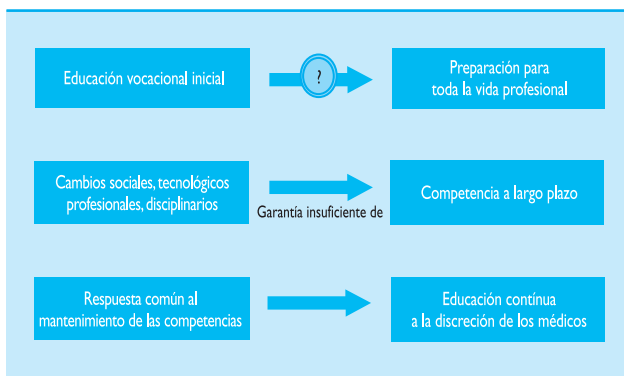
Educación vocacional inicial

?

Preparación para toda la vida profesional

Cambios sociales, tecnológicos profesionales, disciplinarios

Garantía insuficiente de

Competencia a largo plazo

Respuesta común al mantenimiento de las competencias

Educación contínua a la discreción de los médicos